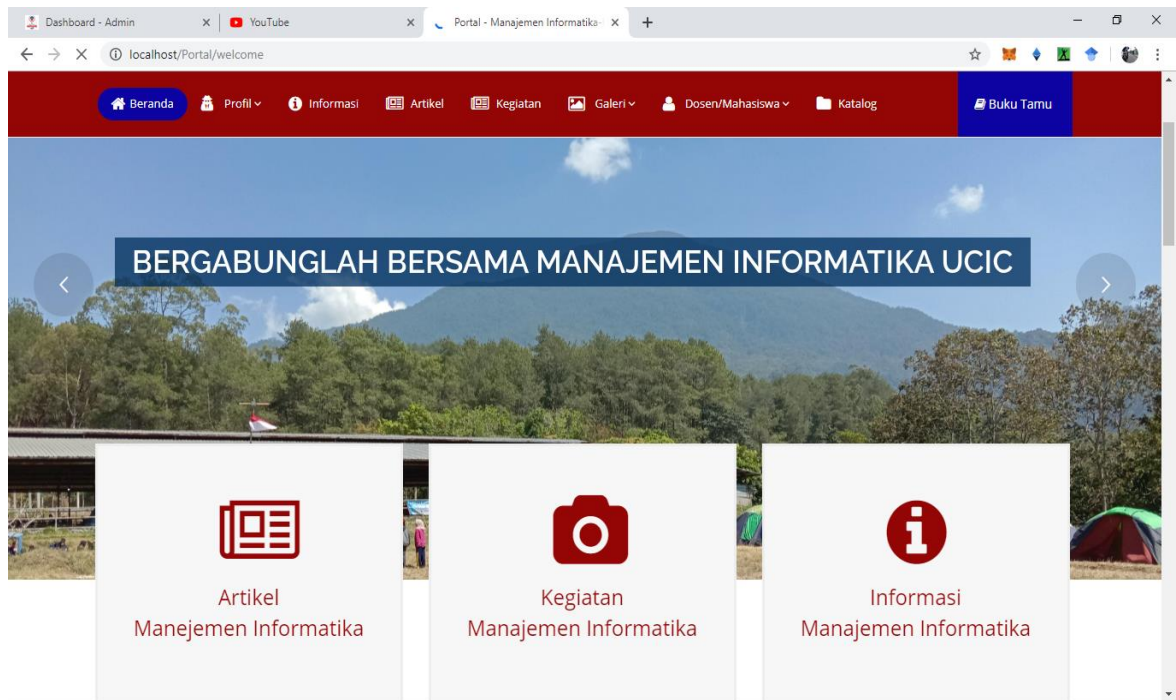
Dashboard - Admin ×
YouTube ×
Portal - Manajemen Informatika ×
+

localhost/Portal/welcome

Beranda
Profil
Informasi
Artikel
Kegiatan
Galeri
Dosen/Mahasiswa
Katalog
Buku Tamu

BERGABUNGLAH BERSAMA MANAJEMEN INFORMATIKA UCIC

Artikel
Manejemen Informatika

Kegiatan
Manajemen Informatika

Informasi
Manajemen Informatika